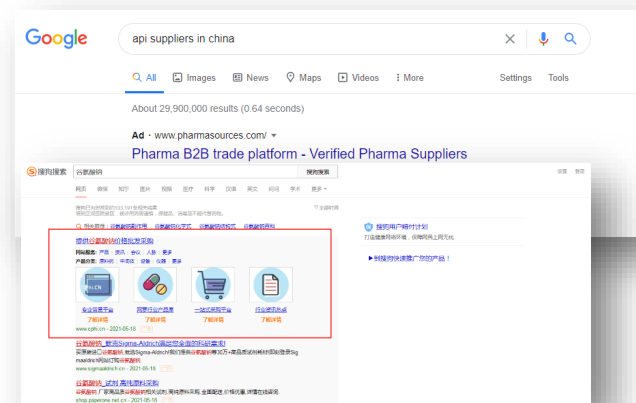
Google

api suppliers in china

All Images News Maps Videos More Settings Tools

About 29,900,000 results (0.64 seconds)

Ad · www.pharmasources.com/

Pharma B2B trade platform - Verified Pharma Suppliers

搜狗搜索 谷氨酸钠 搜狗搜索

网页 微信 知乎 图片 视频 医疗 科学 汉语 英文 问问 学术 更多

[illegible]

提供谷氨酸钠价格批发采购

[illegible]

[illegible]

了解详情 了解详情 了解详情 了解详情

www.cphi.cn - 2021-05-18

谷氨酸钠_查询Sigma-Aldrich网站全面的科研素材

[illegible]

www.sigmaaldrich.cn - 2021-05-18

谷氨酸钠_试剂_高纯原料采购

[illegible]

shop.paperone.net.cn - 2021-05-18

搜狗用户移付计划

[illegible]

▶到搜狗来推广您的产品！